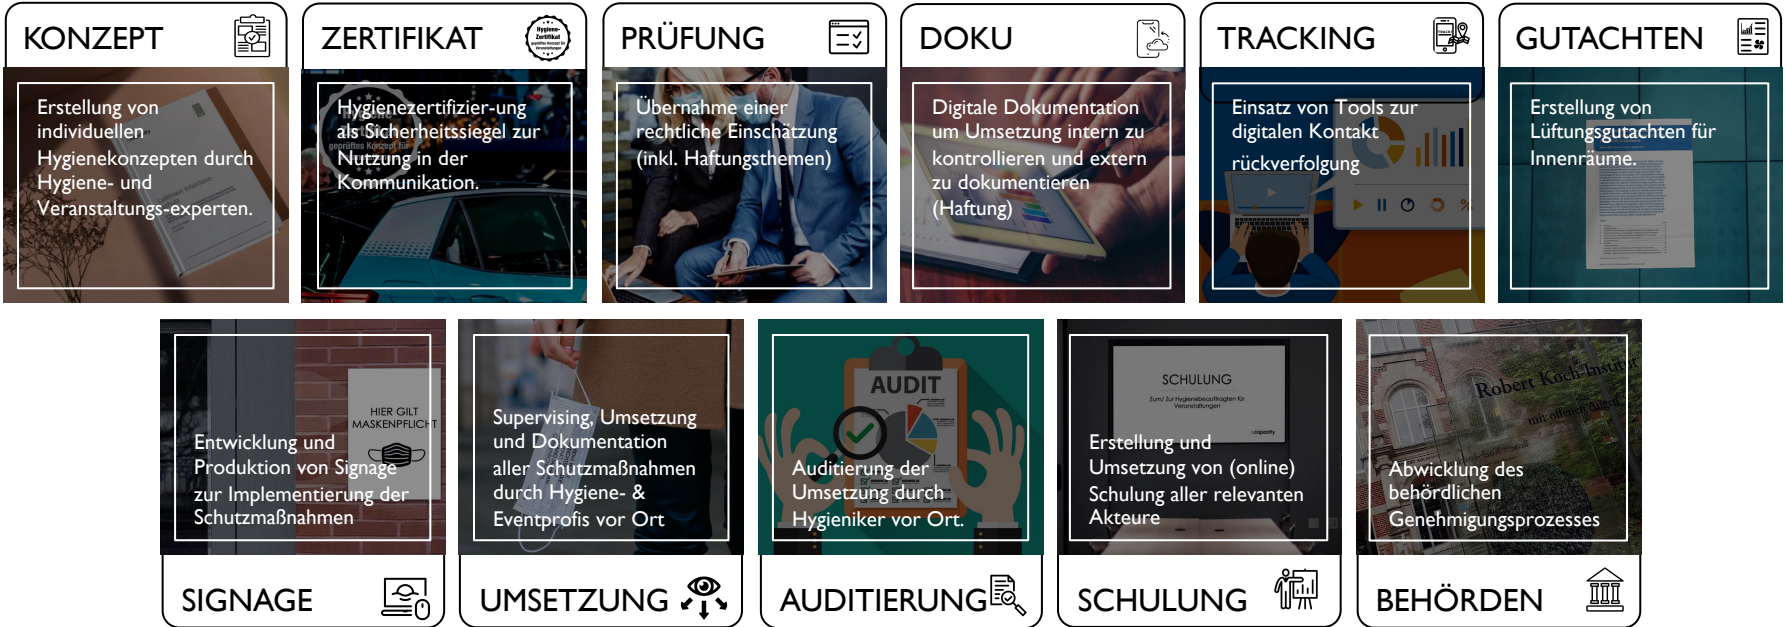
KONZEPT

Erstellung von individuellen Hygienekonzepten durch Hygiene- und Veranstaltungs-experten.

ZERTIFIKAT

Hygiene-Zertifikat

Hygienezertifizier-ung als Sicherheitssiegel zur Nutzung in der Kommunikation.

PRÜFUNG

Übernahme einer rechtliche Einschätzung (inkl. Haftungsthemen)

DOKU

Digitale Dokumentation um Umsetzung intern zu kontrollieren und extern zu dokumentieren (Haftung)

TRACKING

Einsatz von Tools zur digitalen Kontakt rückverfolgung

GUTACHTEN

Erstellung von Lüftungsgutachten für Innenräume.

HIER GILT MASKENPFLICHT

Entwicklung und Produktion von Signage zur Implementierung der Schutzmaßnahmen

SIGNAGE

Supervising, Umsetzung und Dokumentation aller Schutzmaßnahmen durch Hygiene- & Eventprofis vor Ort

UMSETZUNG

AUDIT

Auditierung der Umsetzung durch Hygieniker vor Ort.

AUDITIERUNG

SCHULUNG

Erstellung und Umsetzung von (online) Schulung aller relevanten Akteure

SCHULUNG

Robert Koch-Institut

Abwicklung des behördlichen Genehmigungsprozesses

BEHÖRDEN